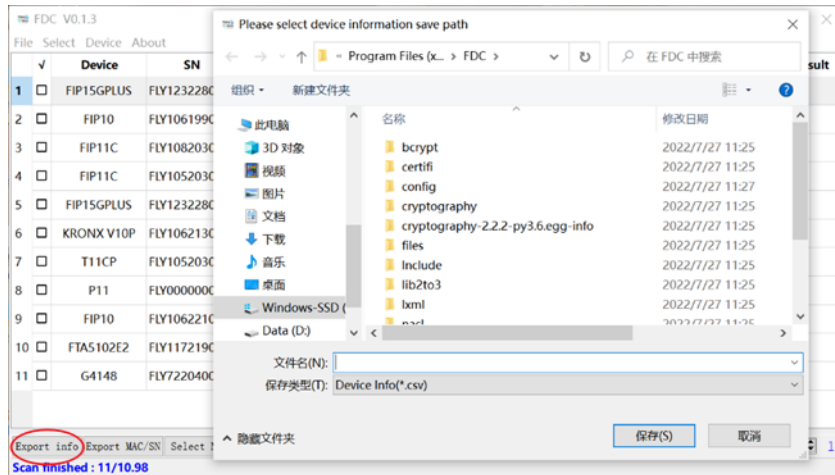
FDC V0.1.3
File Select Device About

| | √ | Device | SN |
|---|---|---|---|
| 1 | ☐ | FIP15GPLUS | FLY1232280 |
| 2 | ☐ | FIP10 | FLY1061990 |
| 3 | ☐ | FIP11C | FLY1082030 |
| 4 | ☐ | FIP11C | FLY1052030 |
| 5 | ☐ | FIP15GPLUS | FLY1232280 |
| 6 | ☐ | KRONX V10P | FLY1062130 |
| 7 | ☐ | T11CP | FLY1052030 |
| 8 | ☐ | P11 | FLY0000000 |
| 9 | ☐ | FIP10 | FLY1062210 |
| 10 | ☐ | FTA5102E2 | FLY1172190 |
| 11 | ☐ | G4148 | FLY7220400 |

sult

Export info Export MAC/SN Select
Scan finished : 11/10.98

Please select device information save path

« Program Files (x... › FDC ›
在 FDC 中搜索

组织 ▾ 新建文件夹

此电脑
3D 对象
视频
图片
文档
下载
音乐
桌面
Windows-SSD (
Data (D:)

| 名称 | 修改日期 |
|---|---|
| bcrypt | 2022/7/27 11:25 |
| certifi | 2022/7/27 11:25 |
| config | 2022/7/27 11:27 |
| cryptography | 2022/7/27 11:25 |
| cryptography-2.2.2-py3.6.egg-info | 2022/7/27 11:25 |
| files | 2022/7/27 11:25 |
| Include | 2022/7/27 11:25 |
| lib2to3 | 2022/7/27 11:25 |
| lxml | 2022/7/27 11:25 |
| nacl | 2022/7/27 11:25 |

文件名(N):
保存类型(T): Device Info(*.csv)

隐藏文件夹
保存(S) 取消